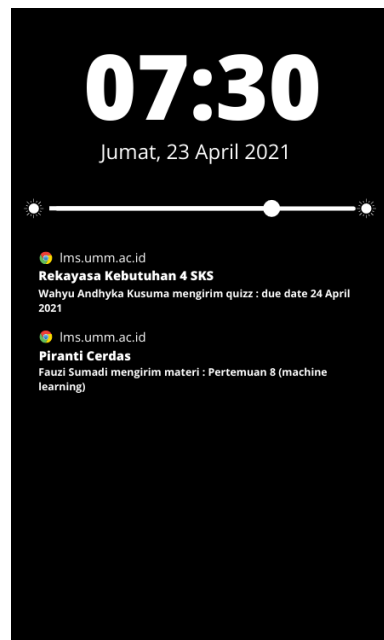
07:30
Jumat, 23 April 2021

lms.umm.ac.id
Rekayasa Kebutuhan 4 SKS
Wahyu Andhyka Kusuma mengirim quizz : due date 24 April 2021

lms.umm.ac.id
Piranti Cerdas
Fauzi Sumadi mengirim materi : Pertemuan 8 (machine learning)